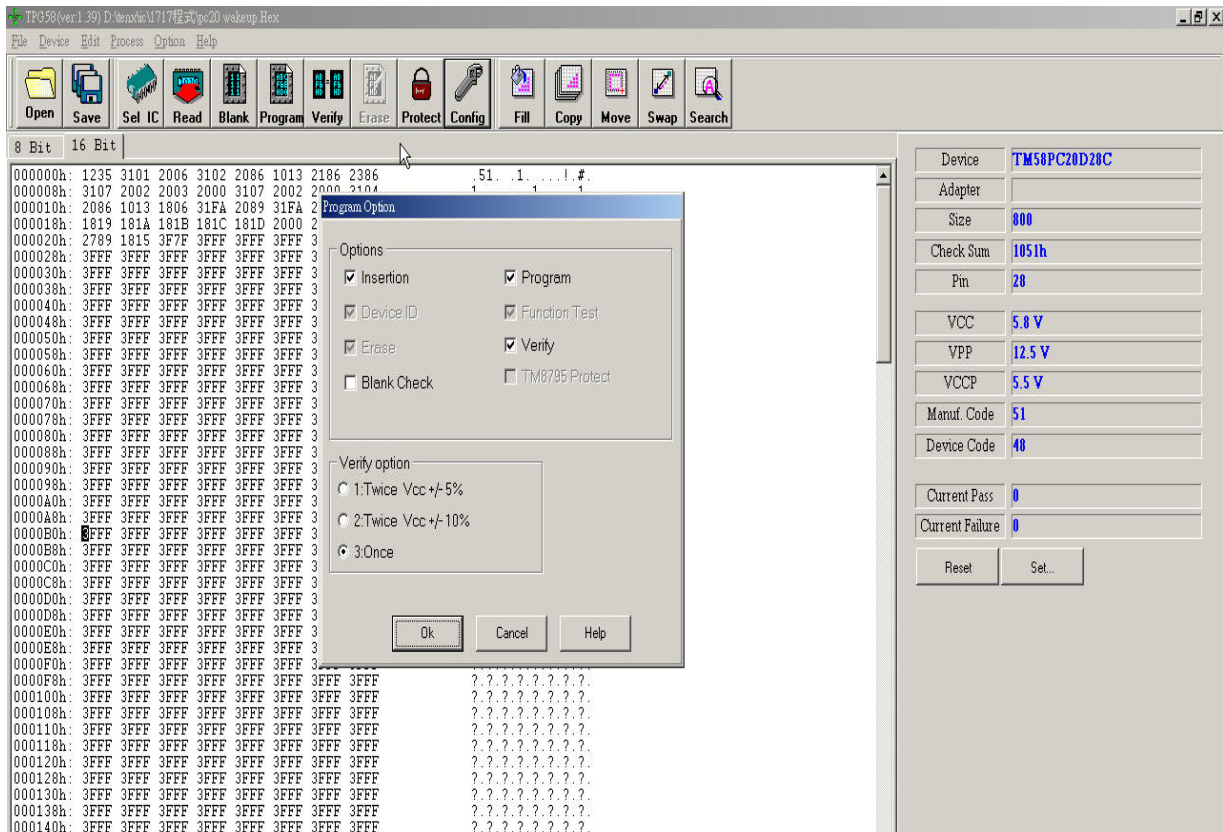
TPG58(ver:1.39) D:\tenx\ic\1717程式\pc20 wakeup.Hex

File Device Edit Process Option Help

Open Save Sel IC Read Blank Program Verify Erase Protect Config Fill Copy Move Swap Search

8 Bit 16 Bit

000000h: 1235 3101 2006 3102 2086 1013 2186 2386 .51. .1. . . . .!.#.
000008h: 3107 2002 2003 2000 3107 2002 2000 3104
000010h: 2086 1013 1806 31FA 2089 31FA 2
000018h: 1819 181A 181B 181C 181D 2000 2
000020h: 2789 1815 3F7F 3FFF 3FFF 3FFF 3
000028h: 3FFF 3FFF 3FFF 3FFF 3FFF 3FFF 3
000030h: 3FFF 3FFF 3FFF 3FFF 3FFF 3FFF 3
000038h: 3FFF 3FFF 3FFF 3FFF 3FFF 3FFF 3
000040h: 3FFF 3FFF 3FFF 3FFF 3FFF 3FFF 3
000048h: 3FFF 3FFF 3FFF 3FFF 3FFF 3FFF 3
000050h: 3FFF 3FFF 3FFF 3FFF 3FFF 3FFF 3
000058h: 3FFF 3FFF 3FFF 3FFF 3FFF 3FFF 3
000060h: 3FFF 3FFF 3FFF 3FFF 3FFF 3FFF 3
000068h: 3FFF 3FFF 3FFF 3FFF 3FFF 3FFF 3
000070h: 3FFF 3FFF 3FFF 3FFF 3FFF 3FFF 3
000078h: 3FFF 3FFF 3FFF 3FFF 3FFF 3FFF 3
000080h: 3FFF 3FFF 3FFF 3FFF 3FFF 3FFF 3
000088h: 3FFF 3FFF 3FFF 3FFF 3FFF 3FFF 3
000090h: 3FFF 3FFF 3FFF 3FFF 3FFF 3FFF 3
000098h: 3FFF 3FFF 3FFF 3FFF 3FFF 3FFF 3
0000A0h: 3FFF 3FFF 3FFF 3FFF 3FFF 3FFF 3
0000A8h: 3FFF 3FFF 3FFF 3FFF 3FFF 3FFF 3
0000B0h: 3FFF 3FFF 3FFF 3FFF 3FFF 3FFF 3
0000B8h: 3FFF 3FFF 3FFF 3FFF 3FFF 3FFF 3
0000C0h: 3FFF 3FFF 3FFF 3FFF 3FFF 3FFF 3
0000C8h: 3FFF 3FFF 3FFF 3FFF 3FFF 3FFF 3
0000D0h: 3FFF 3FFF 3FFF 3FFF 3FFF 3FFF 3
0000D8h: 3FFF 3FFF 3FFF 3FFF 3FFF 3FFF 3
0000E0h: 3FFF 3FFF 3FFF 3FFF 3FFF 3FFF 3
0000E8h: 3FFF 3FFF 3FFF 3FFF 3FFF 3FFF 3
0000F0h: 3FFF 3FFF 3FFF 3FFF 3FFF 3FFF 3
0000F8h: 3FFF 3FFF 3FFF 3FFF 3FFF 3FFF 3FFF 3FFF ?.?.?.?.?.?.?.?.
000100h: 3FFF 3FFF 3FFF 3FFF 3FFF 3FFF 3FFF 3FFF ?.?.?.?.?.?.?.?.
000108h: 3FFF 3FFF 3FFF 3FFF 3FFF 3FFF 3FFF 3FFF ?.?.?.?.?.?.?.?.
000110h: 3FFF 3FFF 3FFF 3FFF 3FFF 3FFF 3FFF 3FFF ?.?.?.?.?.?.?.?.
000118h: 3FFF 3FFF 3FFF 3FFF 3FFF 3FFF 3FFF 3FFF ?.?.?.?.?.?.?.?.
000120h: 3FFF 3FFF 3FFF 3FFF 3FFF 3FFF 3FFF 3FFF ?.?.?.?.?.?.?.?.
000128h: 3FFF 3FFF 3FFF 3FFF 3FFF 3FFF 3FFF 3FFF ?.?.?.?.?.?.?.?.
000130h: 3FFF 3FFF 3FFF 3FFF 3FFF 3FFF 3FFF 3FFF ?.?.?.?.?.?.?.?.
000138h: 3FFF 3FFF 3FFF 3FFF 3FFF 3FFF 3FFF 3FFF ?.?.?.?.?.?.?.?.
000140h: 3FFF 3FFF 3FFF 3FFF 3FFF 3FFF 3FFF 3FFF ?.?.?.?.?.?.?.?.

Program Option

Options
Insertion
Program
Device ID
Function Test
Erase
Verify
Blank Check
TM8795 Protect

Verify option
1:Twice Vcc +/- 5%
2:Twice Vcc +/- 10%
3:Once

Ok Cancel Help

Device TM58PC20D28C
Adapter
Size 800
Check Sum 1051h
Pin 28
VCC 5.8 V
VPP 12.5 V
VCCP 5.5 V
Manuf. Code 51
Device Code 48
Current Pass 0
Current Failure 0
Reset Set...